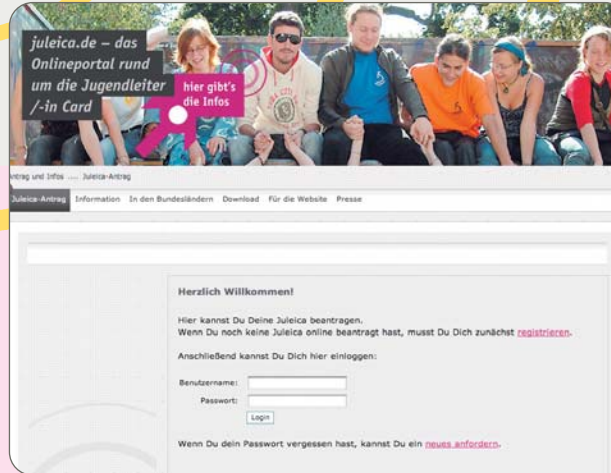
juleica.de – das Onlineportal rund um die Jugendleiter /-in Card

hier gibt's die Infos

ntrag und Infos ... Juleica-Antrag

Juleica-Antrag Information In den Bundesländern Download Für die Website Presse

Herzlich Willkommen!

Hier kannst Du Deine Juleica beantragen.
Wenn Du noch keine Juleica online beantragt hast, musst Du Dich zunächst registrieren.

Anschließend kannst Du Dich hier einloggen:

Benutzername:
Passwort:
Login

Wenn Du dein Passwort vergessen hast, kannst Du ein neues anfordern.